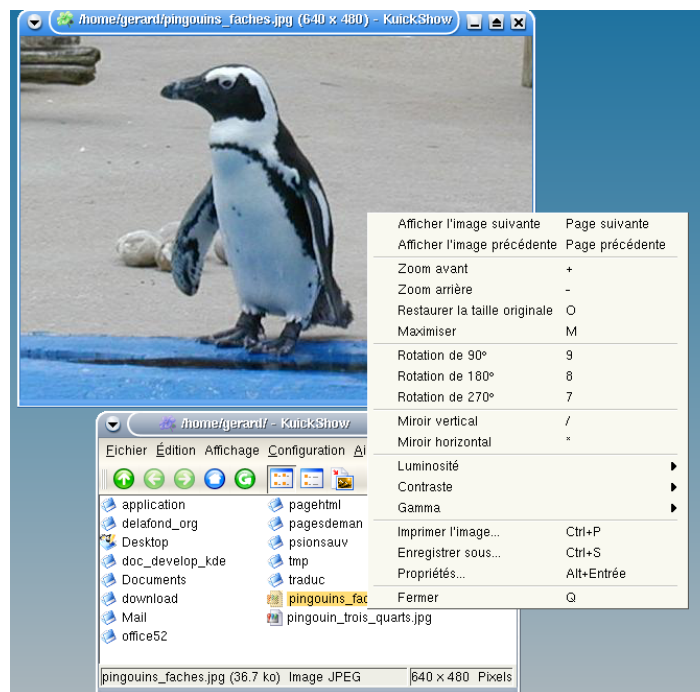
/home/gerard/pingouins_faches.jpg (640 x 480) - KuickShow

/home/gerard/ - KuickShow

Fichier Édition Affichage Configuration Ai

application
delafond_org
Desktop
doc_develop_kde
Documents
download
Mail
office52

pagehtml
pagesdeman
psionsauv
tmp
traduc
pingouins_fac
pingouin_trois_quarts.jpg

pingouins_faches.jpg (36.7 ko) Image JPEG 640 x 480 Pixels

| | |
|---|---|
| Afficher l'image suivante | Page suivante |
| Afficher l'image précédente | Page précédente |
| Zoom avant | + |
| Zoom arrière | - |
| Restaurer la taille originale | O |
| Maximiser | M |
| Rotation de 90° | 9 |
| Rotation de 180° | 8 |
| Rotation de 270° | 7 |
| Miroir vertical | / |
| Miroir horizontal | * |
| Luminosité | |
| Contraste | |
| Gamma | |
| Imprimer l'image... | Ctrl+P |
| Enregistrer sous... | Ctrl+S |
| Propriétés... | Alt+Entrée |
| Fermer | Q |